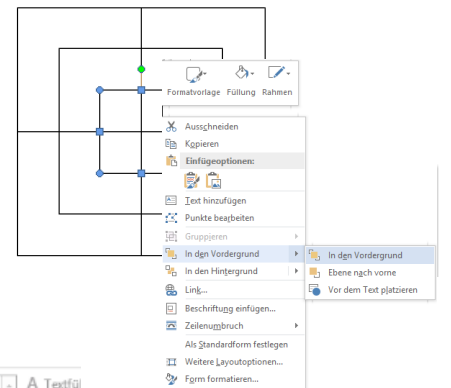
Formatvorlage
Füllung
Rahmen

Ausschneiden
Kopieren
Einfügeoptionen:
Text hinzufügen
Punkte bearbeiten
Gruppieren
In den Vordergrund
In den Hintergrund
Link...
Beschriftung einfügen...
Zeilenumbruch
Als Standardform festlegen
Weitere Layoutoptionen...
Form formatieren...

In den Vordergrund
Ebene nach vorne
Vor dem Text platzieren

A Textfül